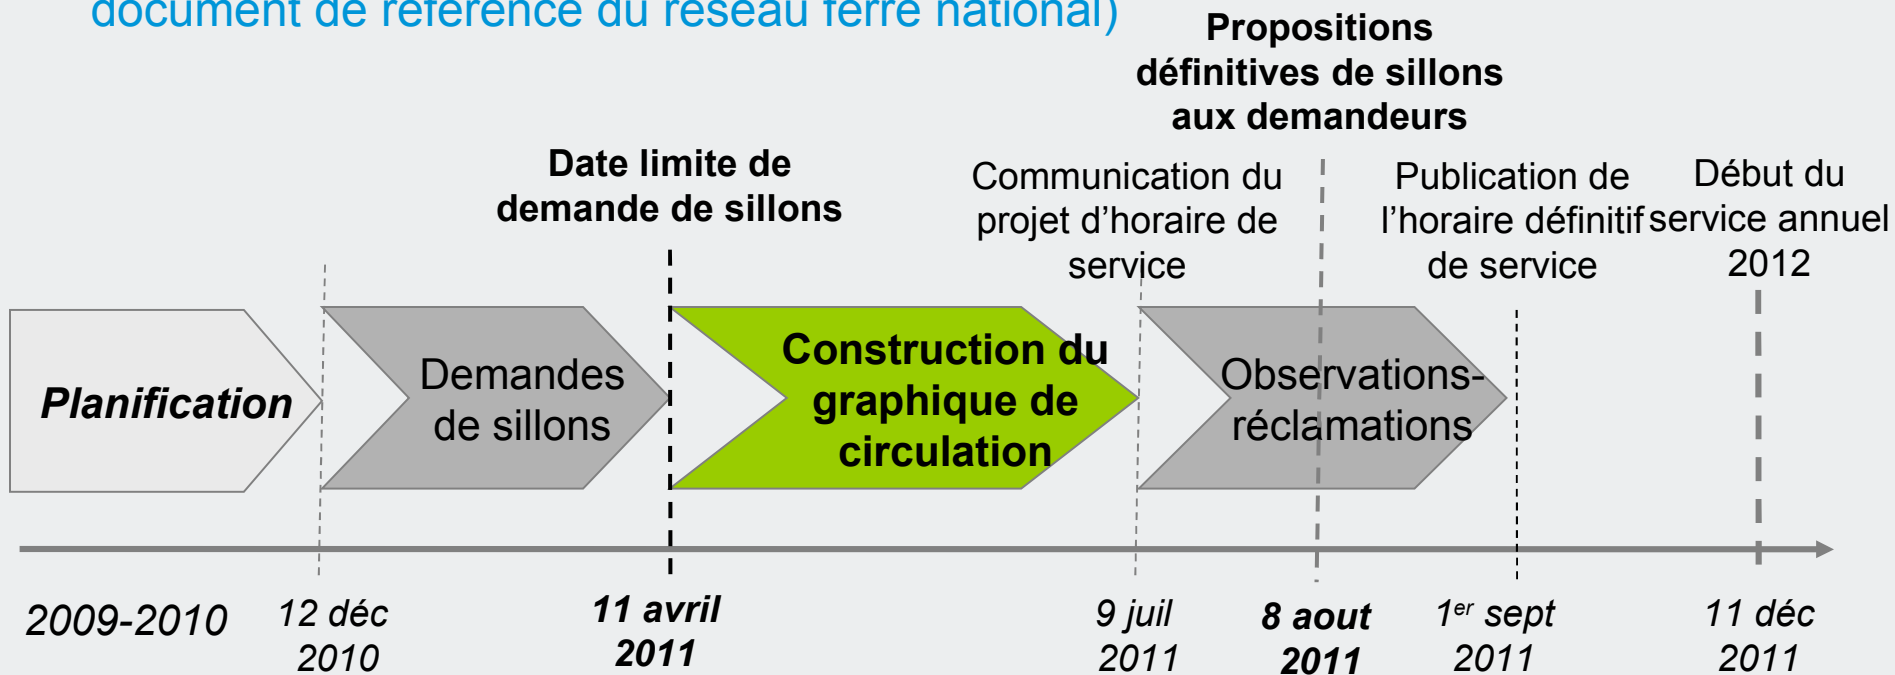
document de référence du réseau ferré national)

Propositions définitives de sillons aux demandeurs

Date limite de demande de sillons

Communication du projet d'horaire de service

Publication de l'horaire définitif de service

Début du service annuel 2012

Planification

Demandes de sillons

Construction du graphique de circulation

Observations-réclamations

2009-2010

12 déc 2010

11 avril 2011

9 juil 2011

8 aout 2011

1$^{er}$ sept 2011

11 déc 2011